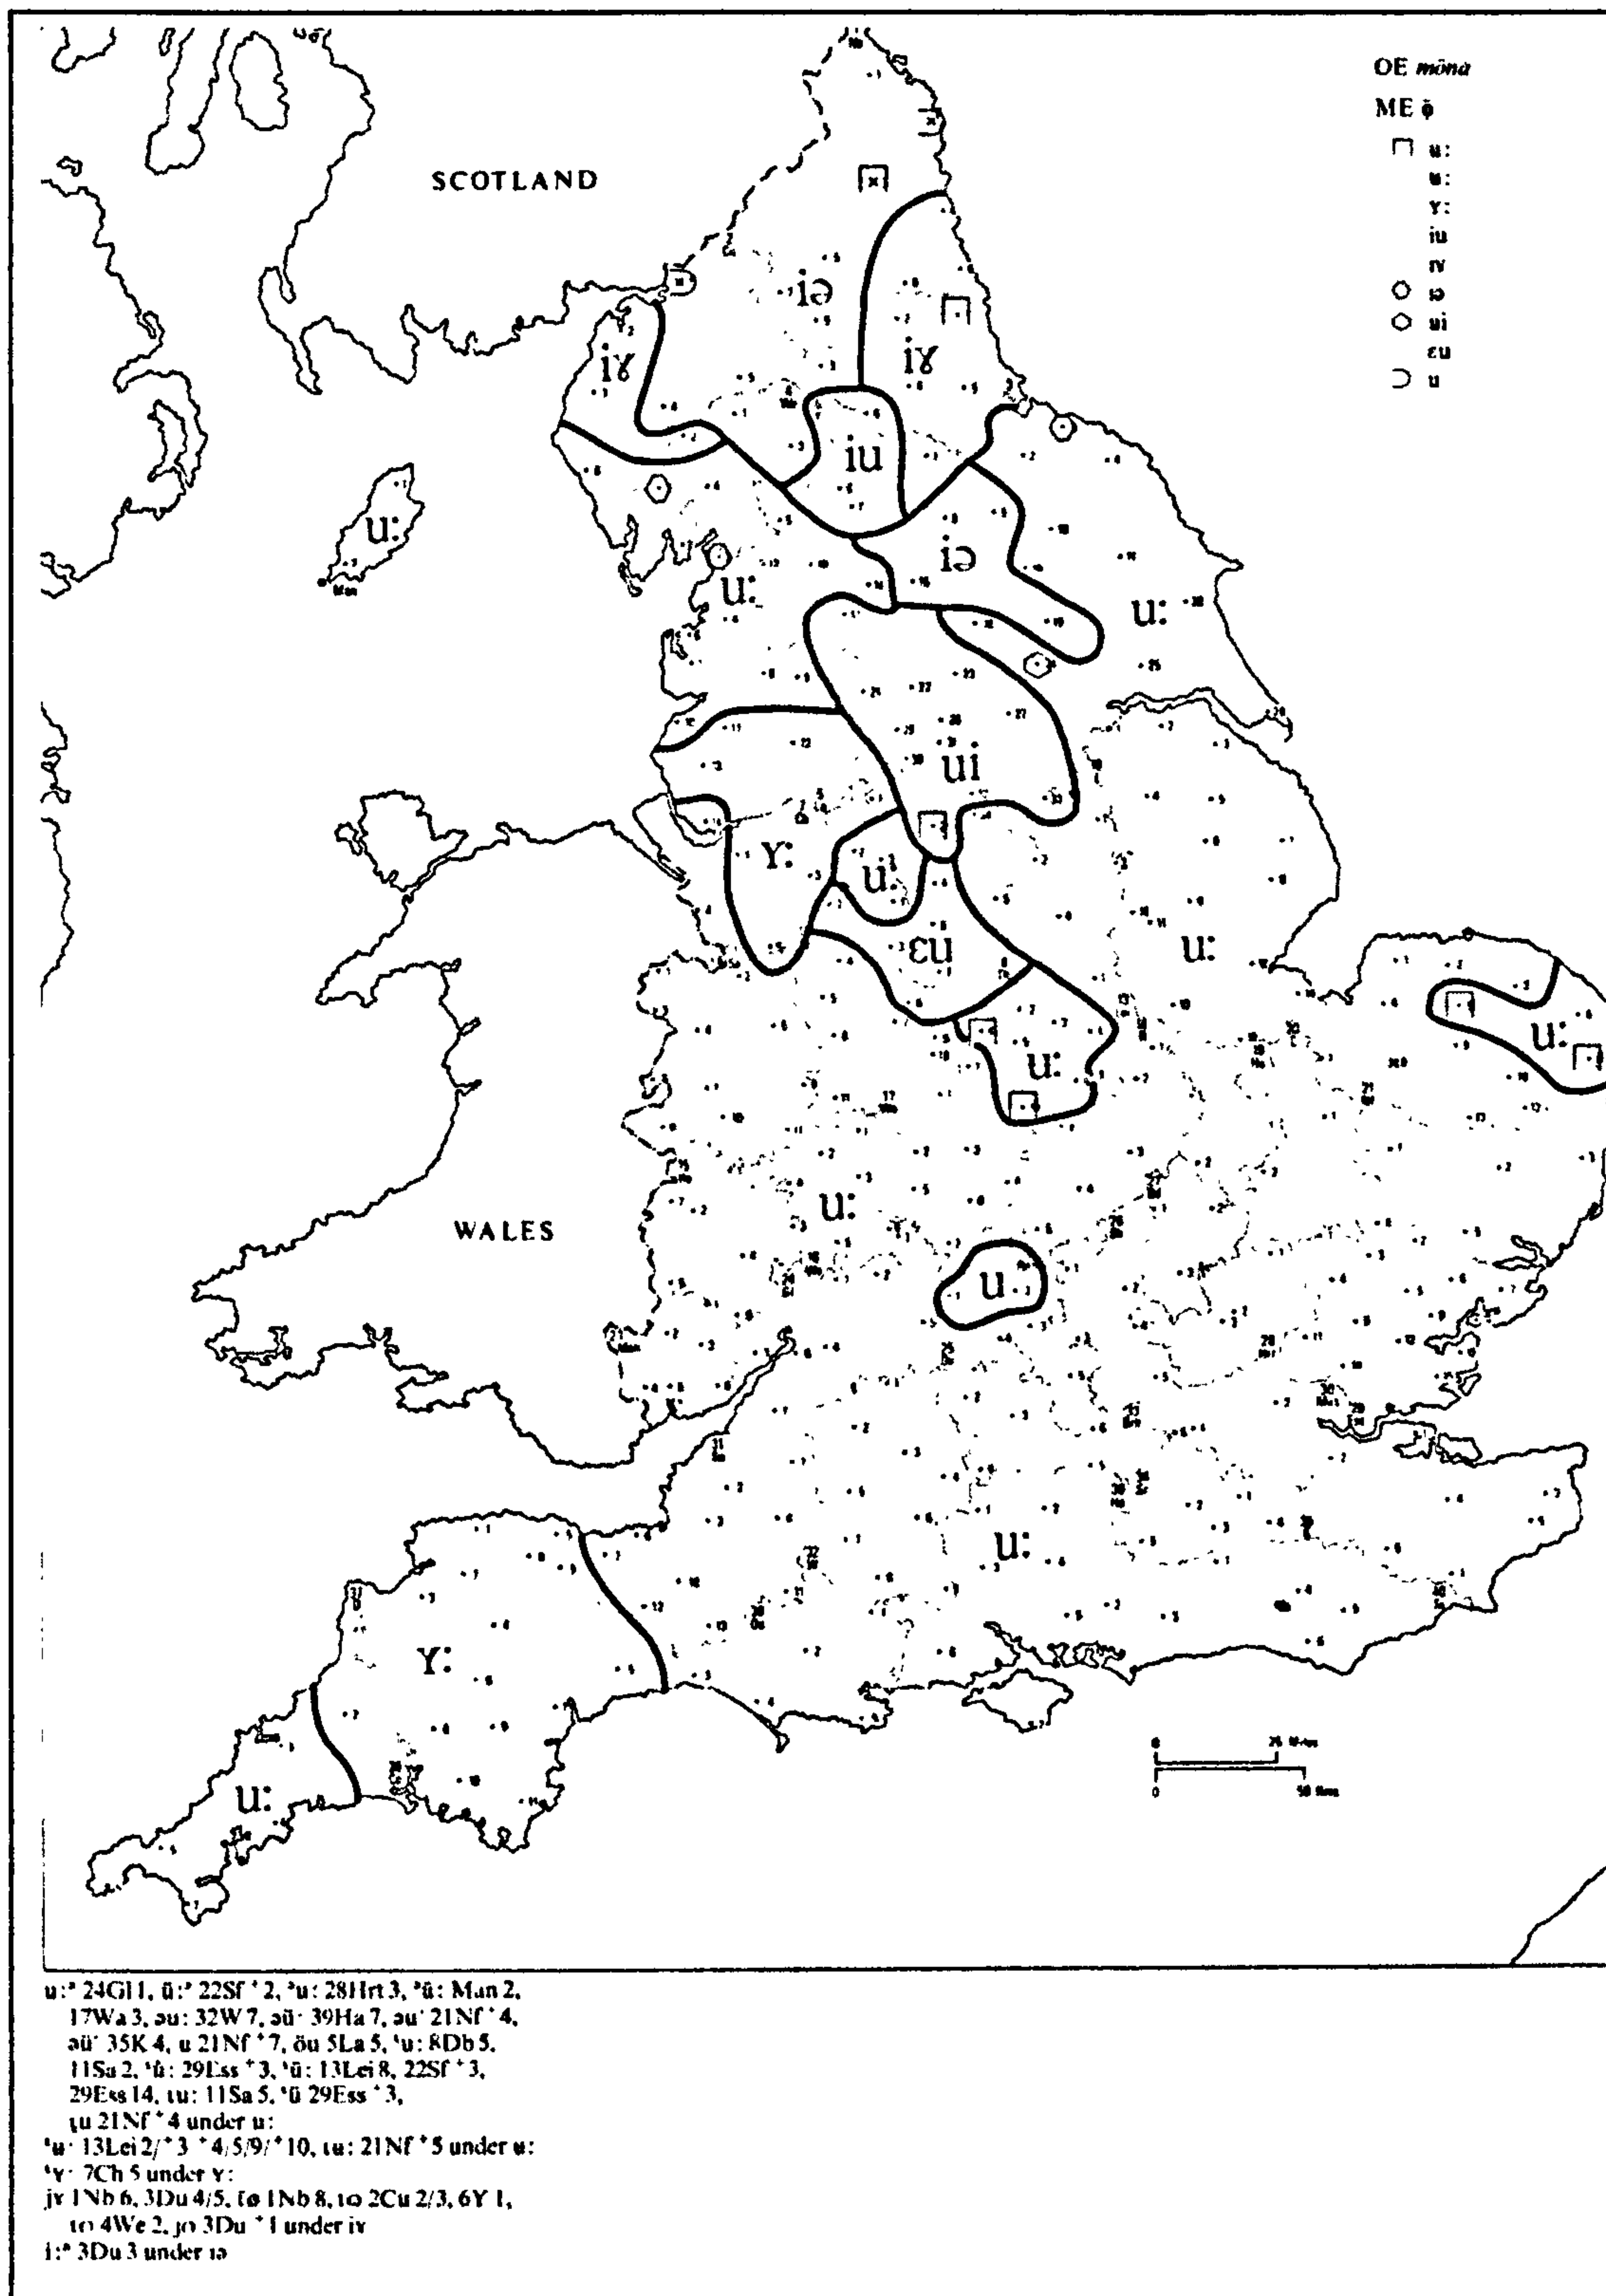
OE mōna

ME ọ̄

⊓ ʉ:
ʉ:
ʏ:
iu
iʏ
○ iə
⬡ ui
ɛu
⊃ u

SCOTLAND

iə

iɤ

iɤ

iu

u:

iə

u:

u:

ui

ʏ:

u:

ɛu

u:

u:

u:

WALES

u:

u

u:

ʏ:

u:

0 25 Miles
0 50 Kms

u:ᵊ 24Gl 1, ü:ᵊ 22Sf ⁺2, ᵊu: 28Hrt 3, ᵊü: Man 2, 17Wa 3, əu: 32W 7, əü: 39Ha 7, əu: 21Nf ⁺4, əü: 35K 4, u 21Nf ⁺7, öu 5La 5, ˡu: 8Db 5, 11Sa 2, ˡü: 29Ess ⁺3, ˡü: 13Lei 8, 22Sf ⁺3, 29Ess 14, ɩu: 11Sa 5, ˡü 29Ess ⁺3, ɩu 21Nf ⁺4 under u:
ˡʉ: 13Lei 2/⁺3 ⁺4/5/9/⁺10, ɩʉ: 21Nf ⁺5 under ʉ:
ˡʏ: 7Ch 5 under ʏ:
jʏ 1Nb 6, 3Du 4/5, ɪø 1Nb 8, ɪo 2Cu 2/3, 6Y 1, ɪo 4We 2, jo 3Du ⁺1 under iʏ
i:ᵊ 3Du 3 under iə